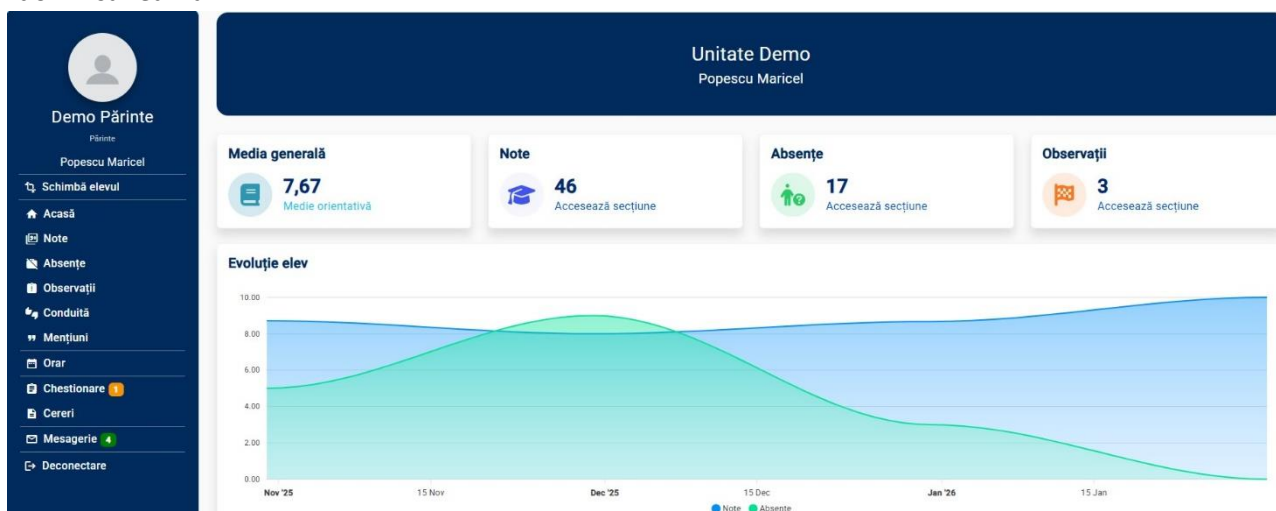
Demo Părinte
Părinte
Popescu Maricel
Schimbă elevul
Acasă
Note
Absențe
Observații
Conduită
Mențiuni
Orar
Chestionare 1
Cereri
Mesagerie 4
Deconectare

Unitate Demo
Popescu Maricel

Media generală
7,67
Medie orientativă

Note
46
Accesează secțiune

Absențe
17
Accesează secțiune

Observații
3
Accesează secțiune

Evoluție elev
10.00
8.00
6.00
4.00
2.00
0.00
Nov '25
15 Nov
Dec '25
15 Dec
Jan '26
15 Jan
Note Absente